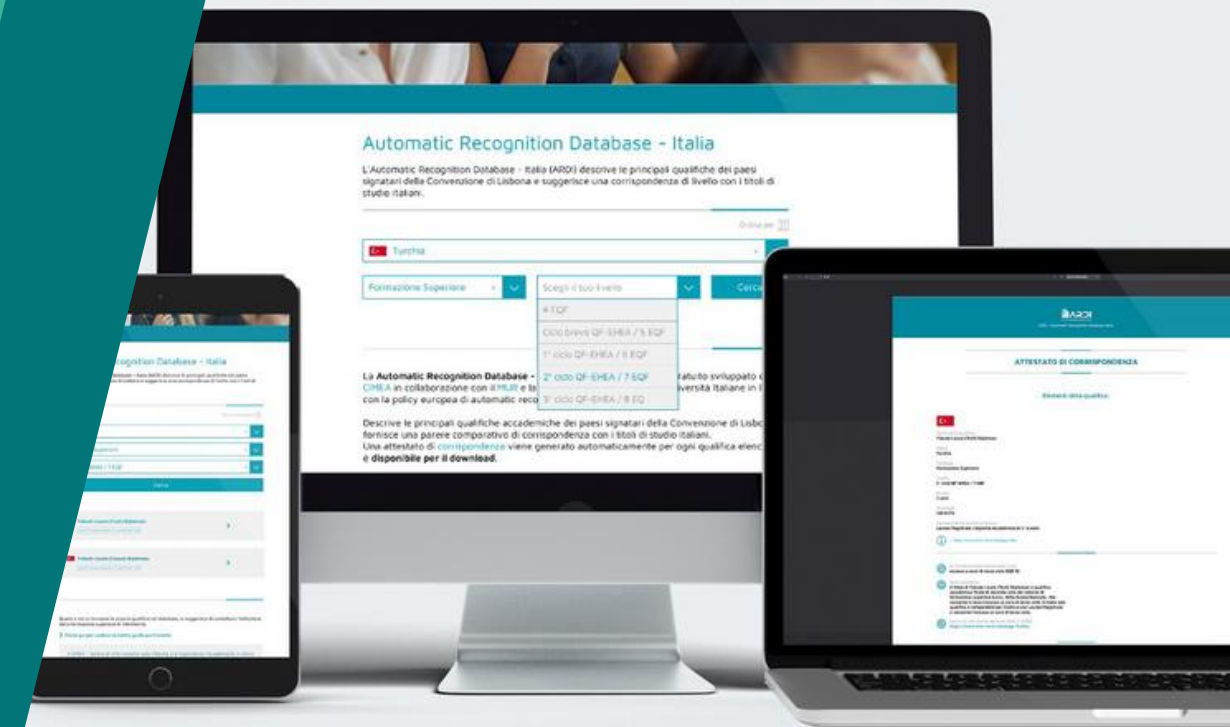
Automatic Recognition Database - Italia

L'Automatic Recognition Database - Italia (ARDI) descrive le principali qualifiche dei paesi signatari della Convenzione di Lisbona e suggerisce una corrispondenza di livello con i titoli di studio italiani.

Ordina per

Turchia

Formazione Superiore

Scegli il tuo livello

Cerca

4 EQF

Ciclo breve QF-EHEA / 5 EQF

1° ciclo QF-EHEA / 6 EQF

2° ciclo QF-EHEA / 7 EQF

3° ciclo QF-EHEA / 8 EQ

La Automatic Recognition Database - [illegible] ratuito sviluppato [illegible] CIMEA in collaborazione con il MUR e la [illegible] versità Italiane in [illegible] con la policy europea di automatic reco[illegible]

Descrive le principali qualifiche accademiche dei paesi signatari della Convenzione di Lisbo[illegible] fornisce una parere comparativo di corrispondenza con i titoli di studio italiani. Una attestato di corrispondenza viene generato automaticamente per ogni qualifica elenc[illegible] è disponibile per il download.

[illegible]cognition Database - Italia

ARDI

ATTESTATO DI CORRISPONDENZA

Elementi della qualifica